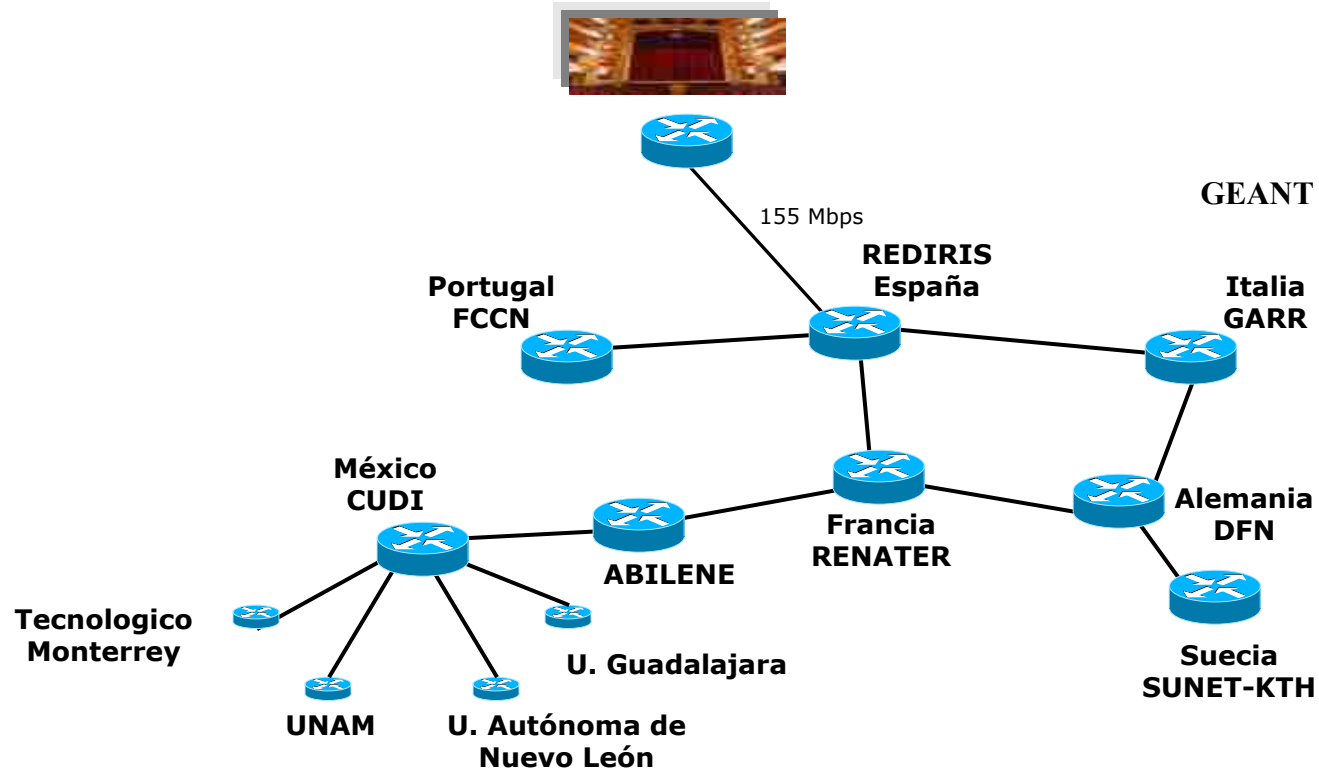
GEANT

155 Mbps

REDIRIS
España

Portugal
FCCN

Italia
GARR

México
CUDI

Francia
RENATER

Alemania
DFN

ABILENE

Tecnologico
Monterrey

U. Guadalajara

Suecia
SUNET-KTH

UNAM

U. Autónoma de
Nuevo León